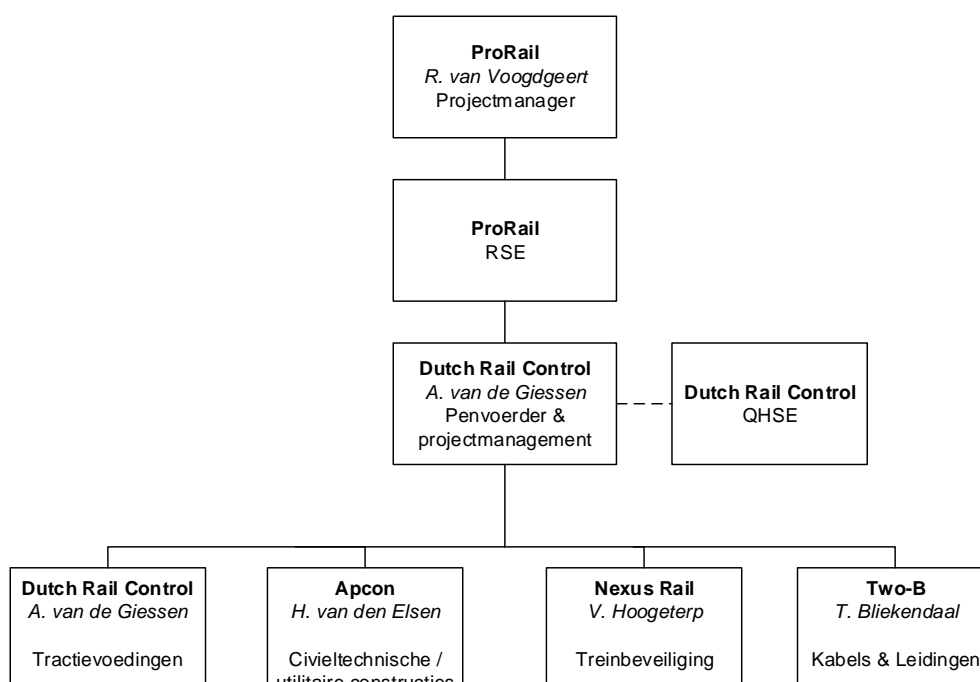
ProRail
R. van Voogdgeert
Projectmanager

ProRail
RSE

Dutch Rail Control
A. van de Giessen
Penvoerder & projectmanagement

Dutch Rail Control
QHSE

Dutch Rail Control
A. van de Giessen
Tractievoedingen

Apcon
H. van den Elsen
Civieltechnische / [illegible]

Nexus Rail
V. Hoogeterp
Treinbeveiliging

Two-B
T. Bliekendaal
Kabels & Leidingen